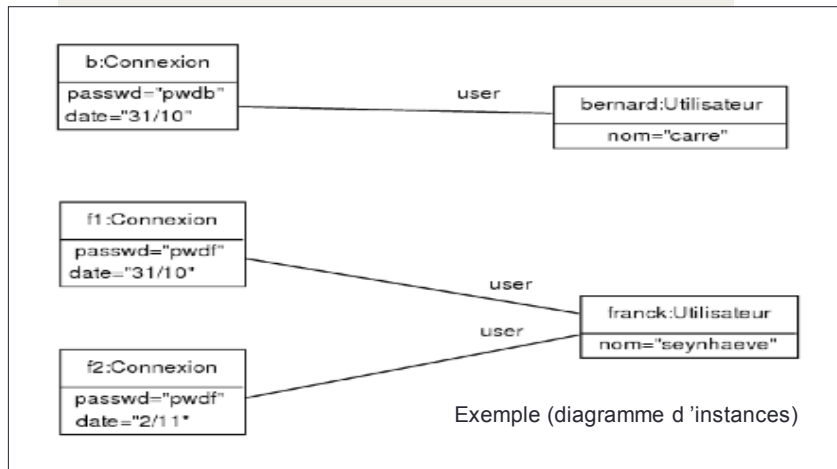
b:Connexion
passwd="pwdb"
date="31/10"

user

bernard:Utilisateur
nom="carre"

f1:Connexion
passwd="pwdf"
date="31/10"

user

franck:Utilisateur
nom="seynhaeve"

user

f2:Connexion
passwd="pwdf"
date="2/11"

Exemple (diagramme d 'instances)